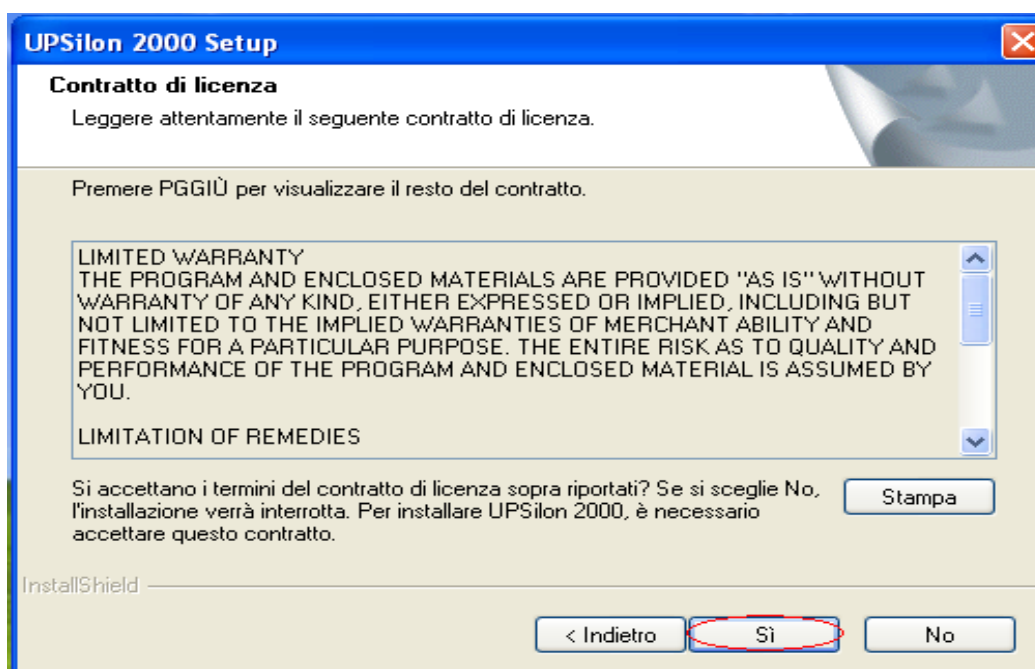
UPSilon 2000 Setup

Contratto di licenza

Leggere attentamente il seguente contratto di licenza.

Premere PGGIÙ per visualizzare il resto del contratto.

LIMITED WARRANTY
THE PROGRAM AND ENCLOSED MATERIALS ARE PROVIDED "AS IS" WITHOUT WARRANTY OF ANY KIND, EITHER EXPRESSED OR IMPLIED, INCLUDING BUT NOT LIMITED TO THE IMPLIED WARRANTIES OF MERCHANT ABILITY AND FITNESS FOR A PARTICULAR PURPOSE. THE ENTIRE RISK AS TO QUALITY AND PERFORMANCE OF THE PROGRAM AND ENCLOSED MATERIAL IS ASSUMED BY YOU.

LIMITATION OF REMEDIES

Si accettano i termini del contratto di licenza sopra riportati? Se si sceglie No, l'installazione verrà interrotta. Per installare UPSilon 2000, è necessario accettare questo contratto.

Stampa

InstallShield

< Indietro

Sì

No